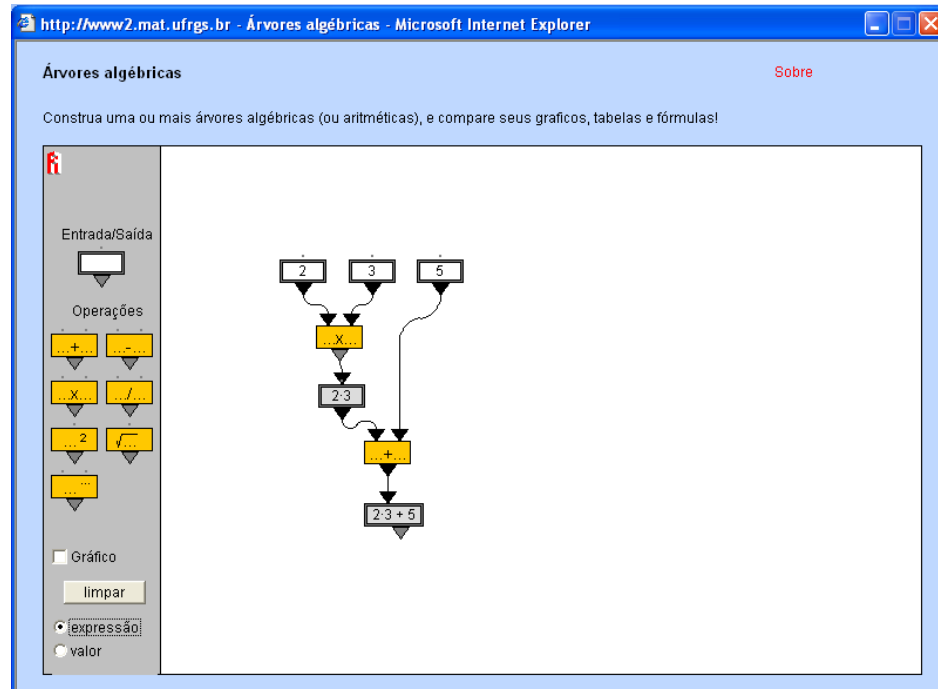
http://www2.mat.ufrgs.br - Árvores algébricas - Microsoft Internet Explorer

Árvores algébricas

Sobre

Construa uma ou mais árvores algébricas (ou aritméticas), e compare seus graficos, tabelas e fórmulas!

Entrada/Saída

Operações

...+...
...-...
...x...
.../...
...$^2$
$\sqrt{\ }$
...$^{...}$

Gráfico

limpar

expressão

valor

2

3

5

...x...

2·3

...+...

2·3 + 5